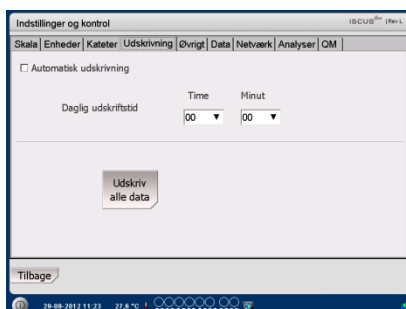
Indstillinger og kontrol

ISCUS$^{flex}$ | Rev.L

Skala | Enheder | Kateter | Udskrivning | Øvrigt | Data | Netværk | Analyser | QM

☐ Automatisk udskrivning

Daglig udskriftstid

Time
00

Minut
00

Udskriv alle data

Tilbage

29-08-2012 11:23 27,8 °C